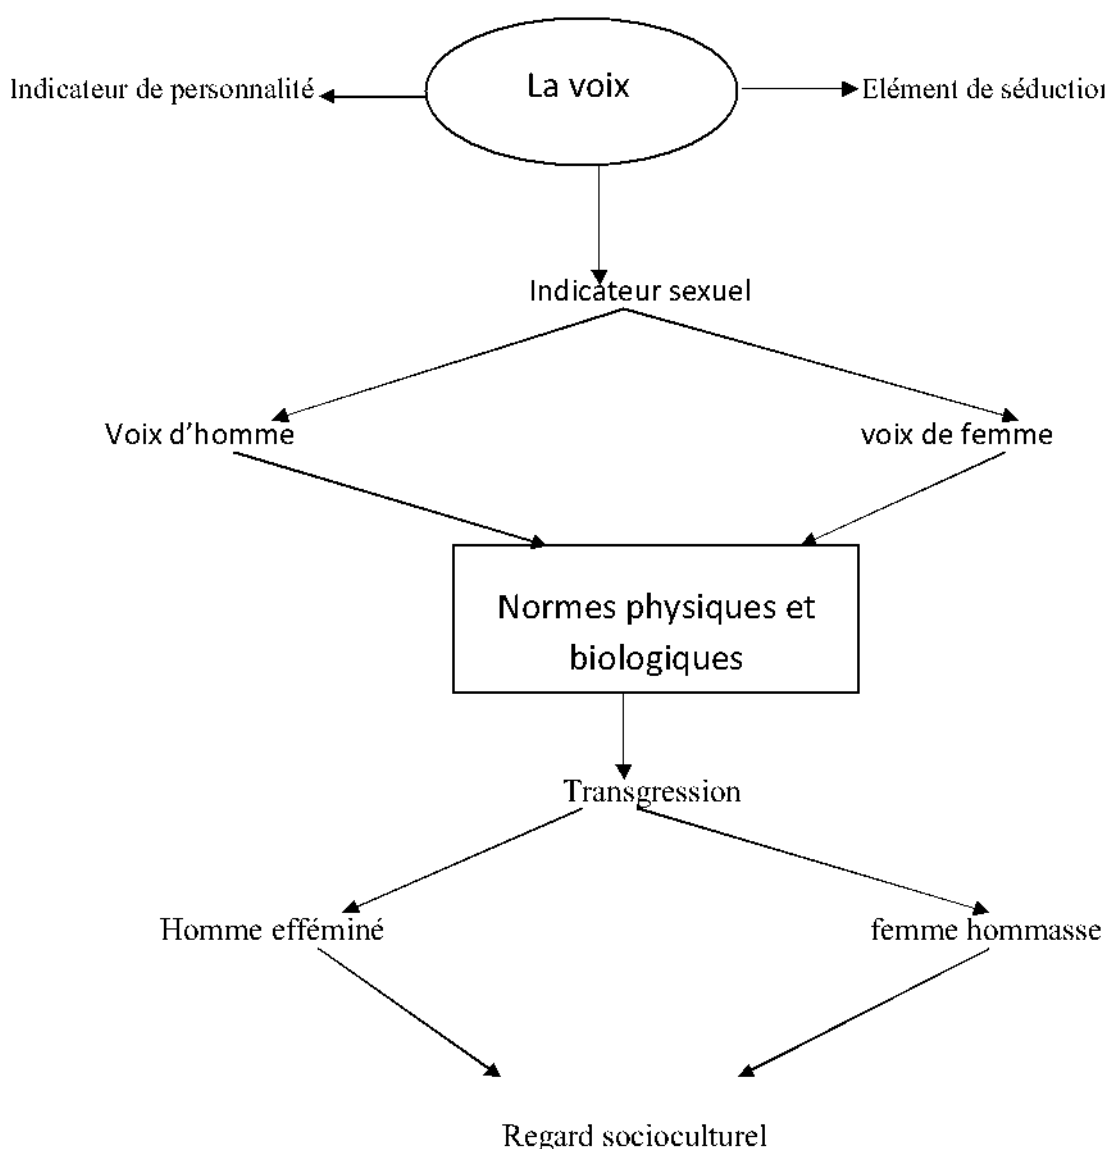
Indicateur de personnalité

La voix

Elément de séductior

Indicateur sexuel

Voix d'homme

voix de femme

Normes physiques et biologiques

Transgression

Homme efféminé

femme hommasse

Regard socioculturel